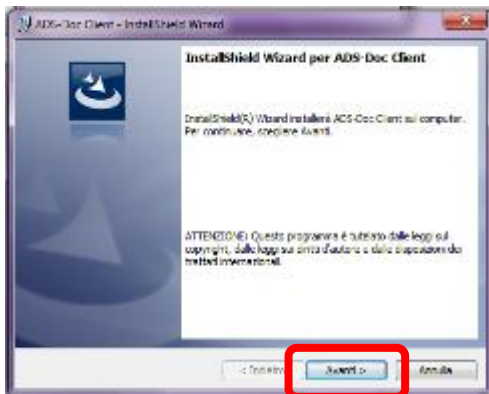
ADS-Doc Client - InstallShield Wizard

InstallShield Wizard per ADS-Doc Client

InstallShield(R) Wizard installerà ADS-Doc Client sul computer. Per continuare, scegliere Avanti.

ATTENZIONE: Questo programma è tutelato dalle leggi sul copyright, dalle leggi sui diritti d'autore e dalle disposizioni dei trattati internazionali.

< Indietro

Avanti >

Annulla